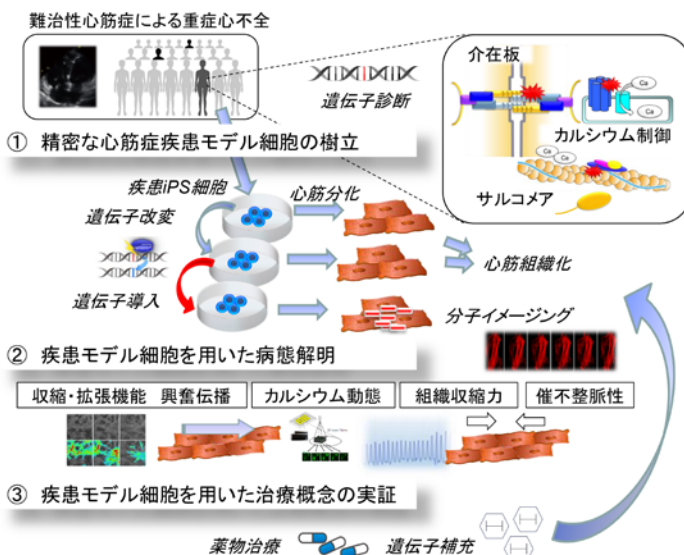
難治性心筋症による重症心不全

遺伝子診断

介在板

カルシウム制御

サルコメア

① 精密な心筋症疾患モデル細胞の樹立

疾患iPS細胞

心筋分化

遺伝子改変

遺伝子導入

心筋組織化

分子イメージング

② 疾患モデル細胞を用いた病態解明

収縮・拡張機能 興奮伝播

カルシウム動態

組織収縮力

催不整脈性

③ 疾患モデル細胞を用いた治療概念の実証

薬物治療

遺伝子補充